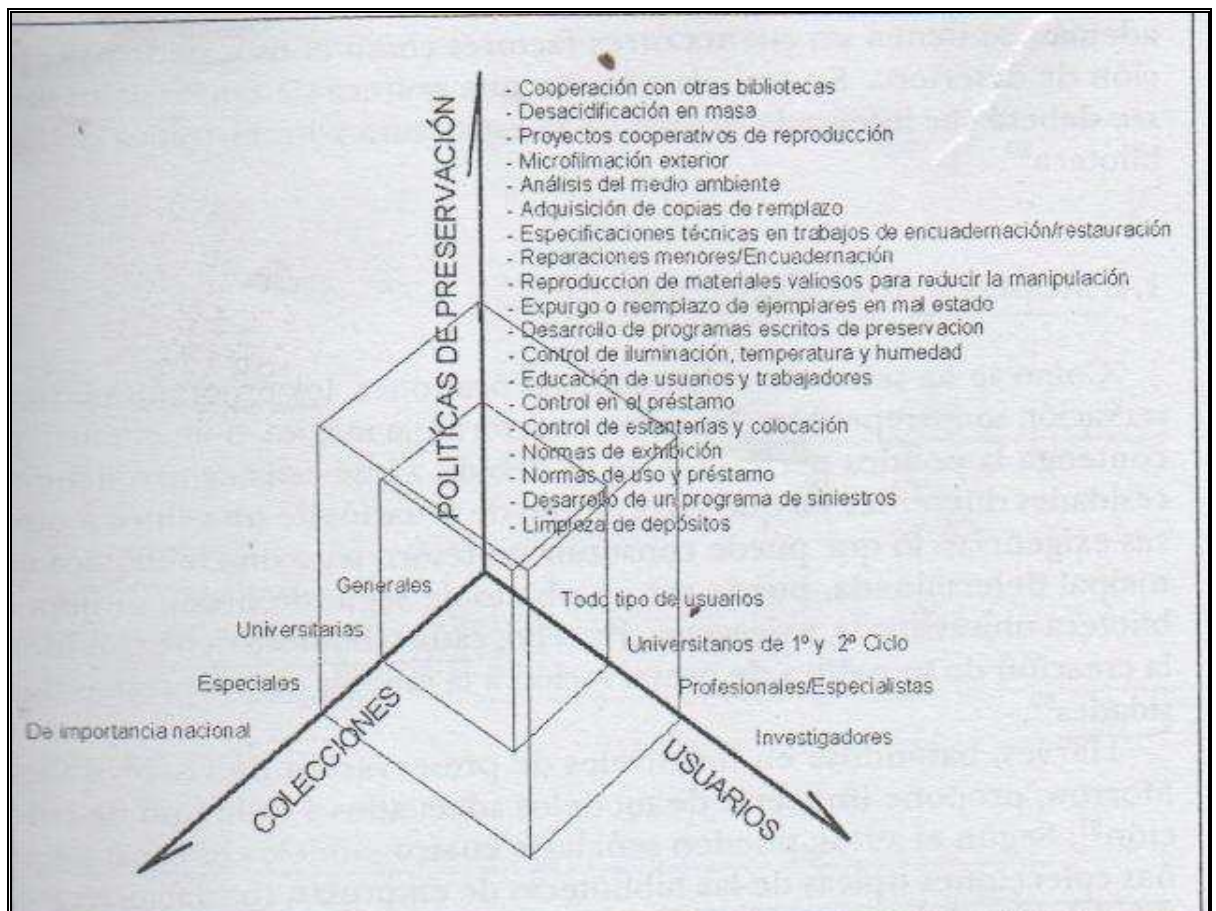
POLÍTICAS DE PRESERVACIÓN

- Cooperación con otras bibliotecas
- Desacidificación en masa
- Proyectos cooperativos de reproducción
- Microfilmación exterior
- Análisis del medio ambiente
- Adquisición de copias de remplazo
- Especificaciones técnicas en trabajos de encuadernación/restauración
- Reparaciones menores/Encuadernación
- Reproduccion de materiales valiosos para reducir la manipulación
- Expurgo o reemplazo de ejemplares en mal estado
- Desarrollo de programas escritos de preservacion
- Control de iluminación, temperatura y humedad
- Educación de usuarios y trabajadores
- Control en el préstamo
- Control de estanterías y colocación
- Normas de exhibición
- Normas de uso y préstamo
- Desarrollo de un programa de siniestros
- Limpieza de depósitos

Generales
Universitarias
Especiales
De importancia nacional

COLECCIONES

Todo tipo de usuarios
Universitarios de 1º y 2º Ciclo
Profesionales/Especialistas
Investigadores

USUARIOS